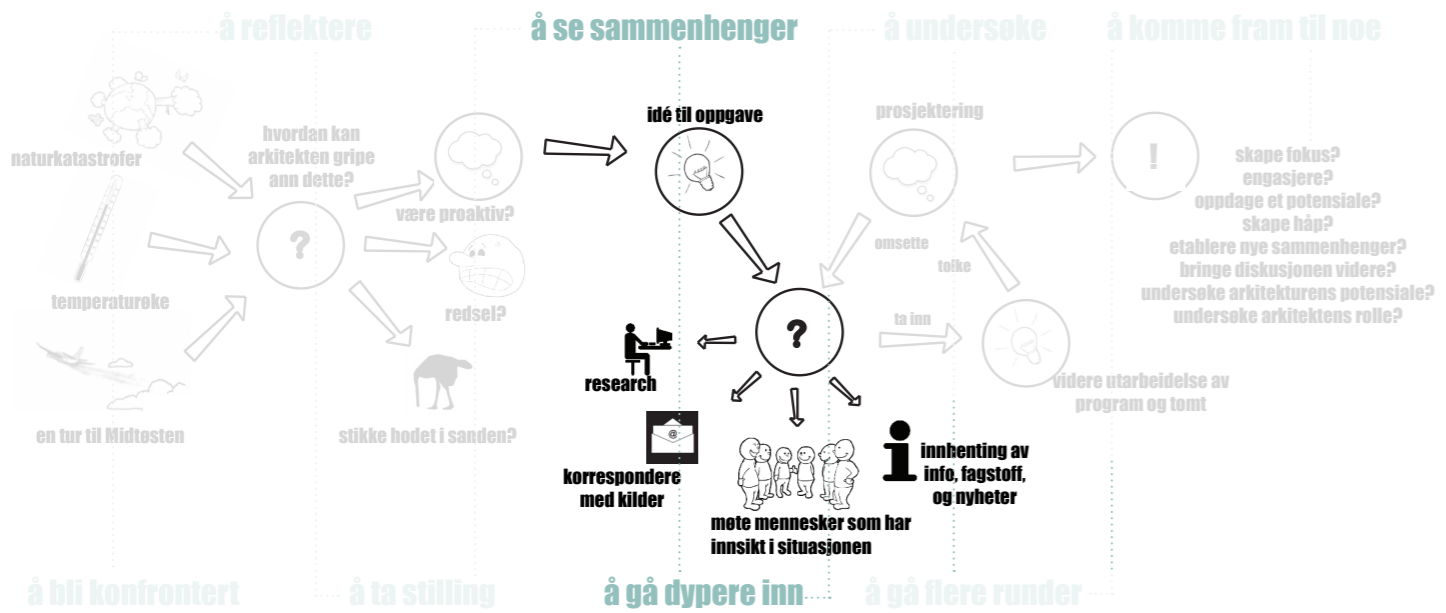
å reflektere

å se sammenhenger

å undersøke

å komme fram til noe

naturkatastrofer

temperaturøke

en tur til Midtøsten

hvordan kan arkitekten gripe ann dette?

?

være proaktiv?

redsel?

stikke hodet i sanden?

idé til oppgave

?

research

korrespondere med kilder

møte mennesker som har innsikt i situasjonen

innhenting av info, fagstoff, og nyheter

prosjektering

omsette

tolke

ta inn

videre utarbeidelse av program og tomt

!

skape fokus?
engasjere?
oppdage et potensiale?
skape håp?
etablere nye sammenhenger?
bringe diskusjonen videre?
undersøke arkitekturens potensiale?
undersøke arkitektens rolle?

å bli konfrontert

å ta stilling

å gå dypere inn

å gå flere runder